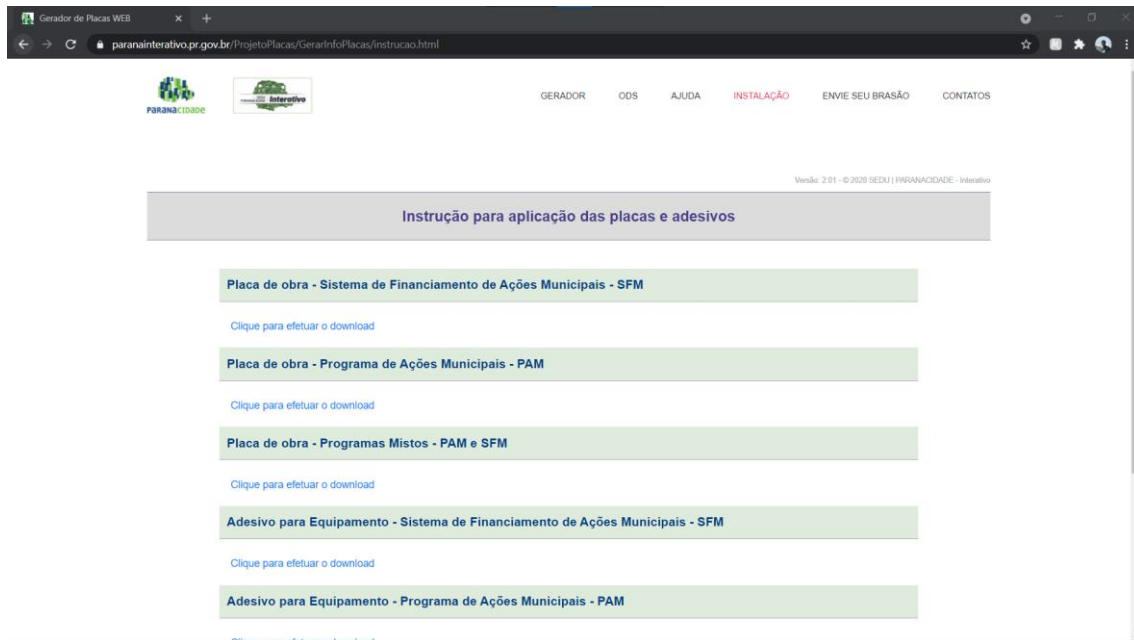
Gerador de Placas WEB

paranainterativo.pr.gov.br/ProjetoPlacas/GerarInfoPlacas/instrucao.html

PARANACIDADE

Interativo

GERADOR ODS AJUDA INSTALAÇÃO ENVIE SEU BRASÃO CONTATOS

Versão: 2.01 - © 2020 SEDU | PARANACIDADE - Interativo

Instrução para aplicação das placas e adesivos

Placa de obra - Sistema de Financiamento de Ações Municipais - SFM

Clique para efetuar o download

Placa de obra - Programa de Ações Municipais - PAM

Clique para efetuar o download

Placa de obra - Programas Mistos - PAM e SFM

Clique para efetuar o download

Adesivo para Equipamento - Sistema de Financiamento de Ações Municipais - SFM

Clique para efetuar o download

Adesivo para Equipamento - Programa de Ações Municipais - PAM

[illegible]